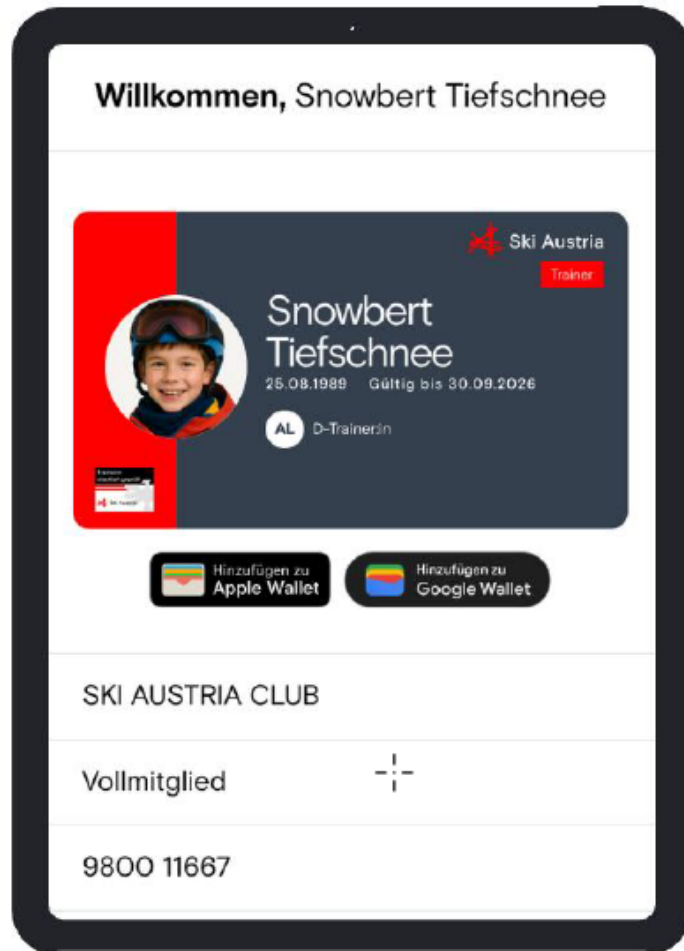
**Willkommen,** Snowbert Tiefschnee

Ski Austria

Trainer

Snowbert Tiefschnee

25.08.1989 Gültig bis 30.09.2026

AL D-Trainer:in

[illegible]

Hinzufügen zu Apple Wallet

Hinzufügen zu Google Wallet

SKI AUSTRIA CLUB

Vollmitglied

9800 11667